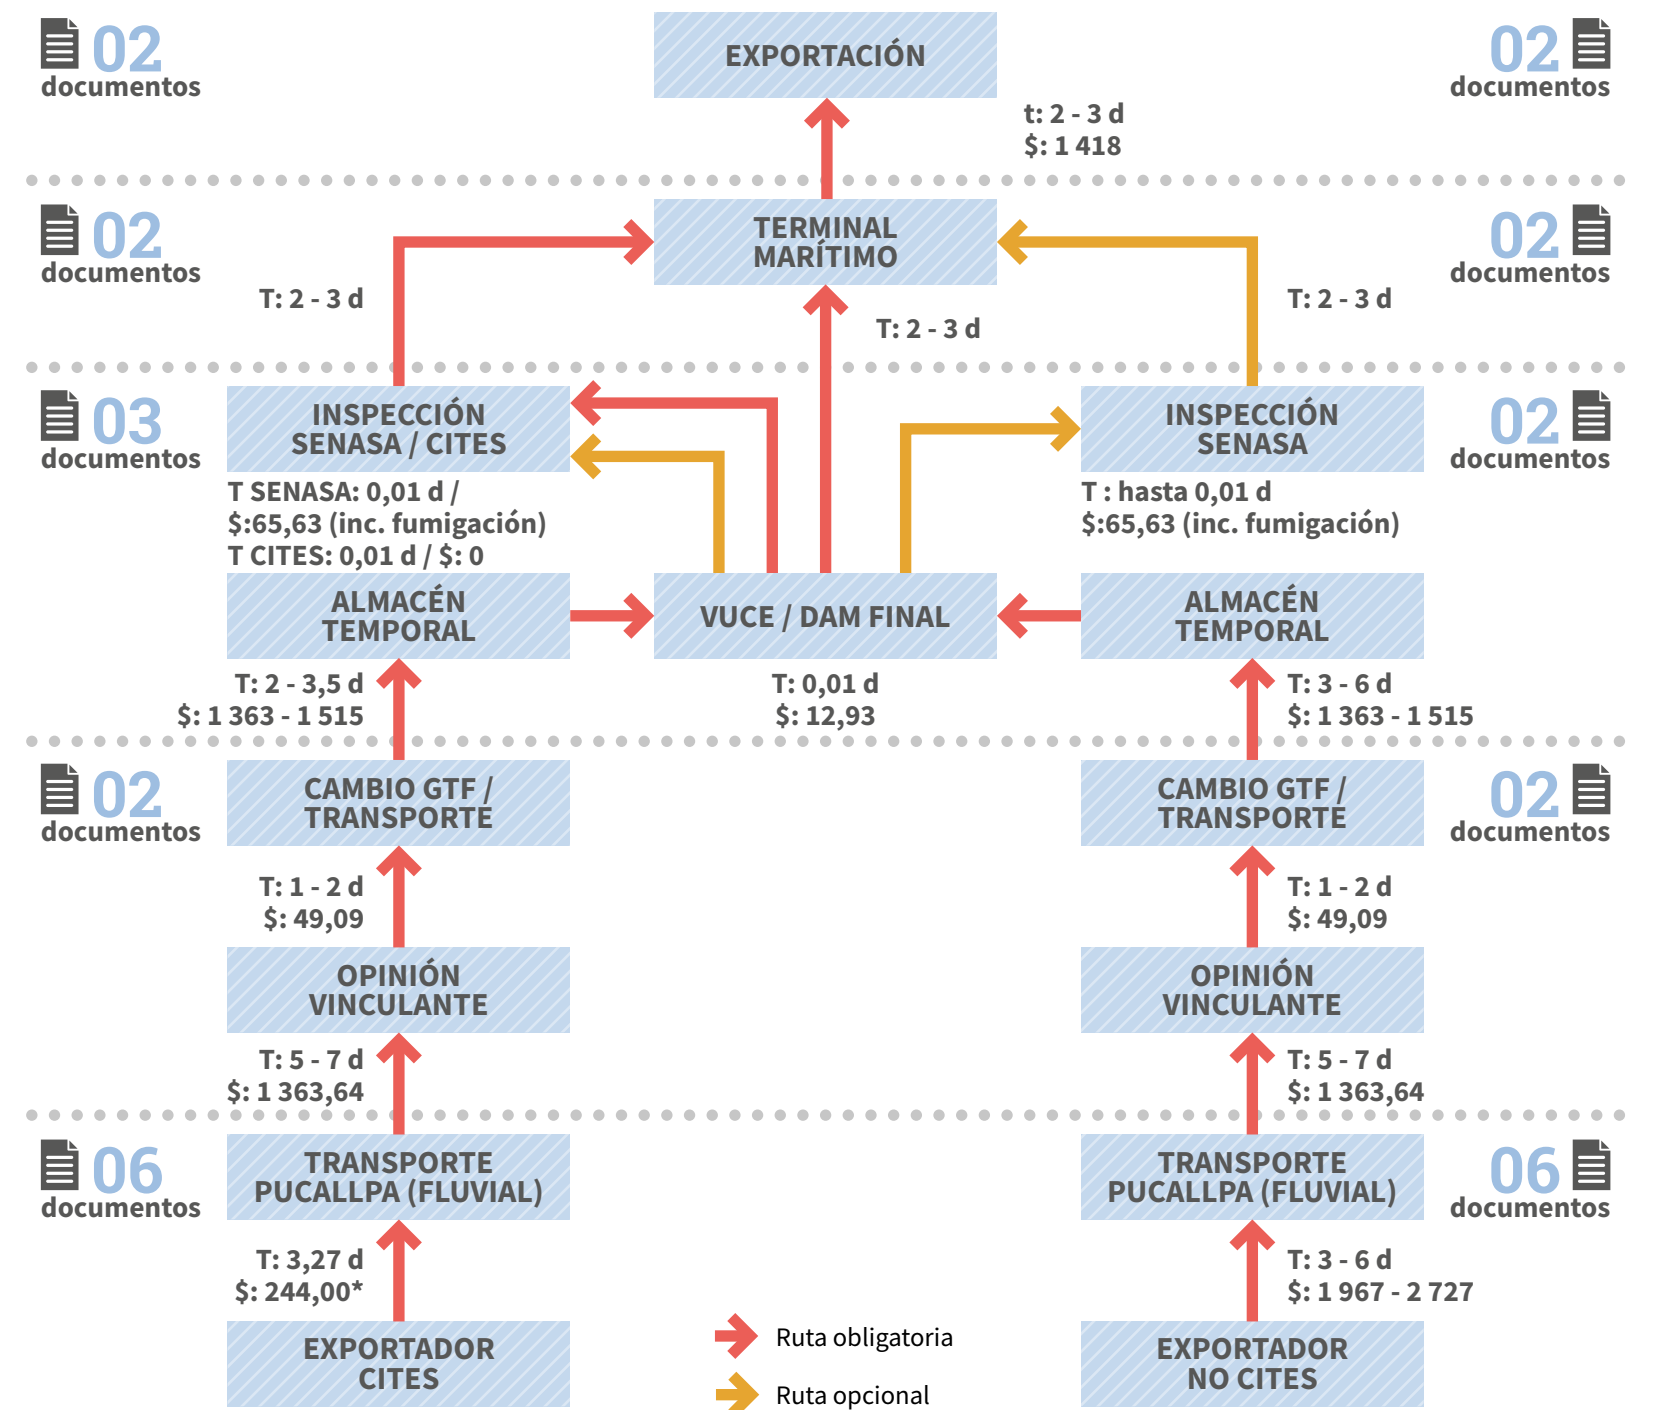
02 documentos

EXPORTACIÓN

02 documentos

t: 2 - 3 d
$: 1 418

02 documentos

TERMINAL MARÍTIMO

02 documentos

T: 2 - 3 d

T: 2 - 3 d

T: 2 - 3 d

03 documentos

INSPECCIÓN SENASA / CITES

INSPECCIÓN SENASA

02 documentos

T SENASA: 0,01 d /
$:65,63 (inc. fumigación)
T CITES: 0,01 d / $: 0

T : hasta 0,01 d
$:65,63 (inc. fumigación)

ALMACÉN TEMPORAL

VUCE / DAM FINAL

ALMACÉN TEMPORAL

T: 2 - 3,5 d
$: 1 363 - 1 515

T: 0,01 d
$: 12,93

T: 3 - 6 d
$: 1 363 - 1 515

02 documentos

CAMBIO GTF / TRANSPORTE

CAMBIO GTF / TRANSPORTE

02 documentos

T: 1 - 2 d
$: 49,09

T: 1 - 2 d
$: 49,09

OPINIÓN VINCULANTE

OPINIÓN VINCULANTE

T: 5 - 7 d
$: 1 363,64

T: 5 - 7 d
$: 1 363,64

06 documentos

TRANSPORTE PUCALLPA (FLUVIAL)

TRANSPORTE PUCALLPA (FLUVIAL)

06 documentos

T: 3,27 d
$: 244,00*

T: 3 - 6 d
$: 1 967 - 2 727

EXPORTADOR CITES

Ruta obligatoria
Ruta opcional

EXPORTADOR NO CITES